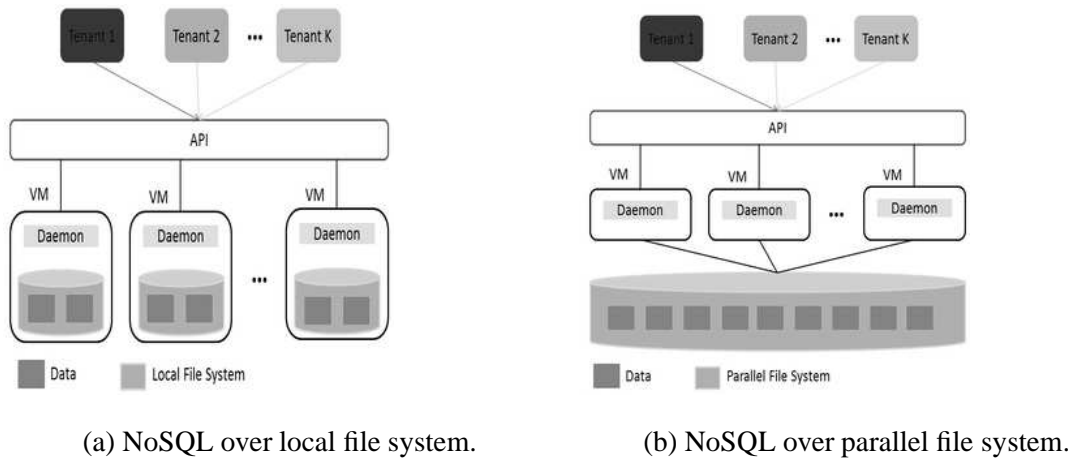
Tenant 1

Tenant 2

•••

Tenant K

API

VM

VM

VM

Daemon

Daemon

Daemon

•••

Data

Local File System

(a) NoSQL over local file system.

Tenant 1

Tenant 2

•••

Tenant K

API

VM

VM

VM

Daemon

Daemon

•••

Daemon

Data

Parallel File System

(b) NoSQL over parallel file system.